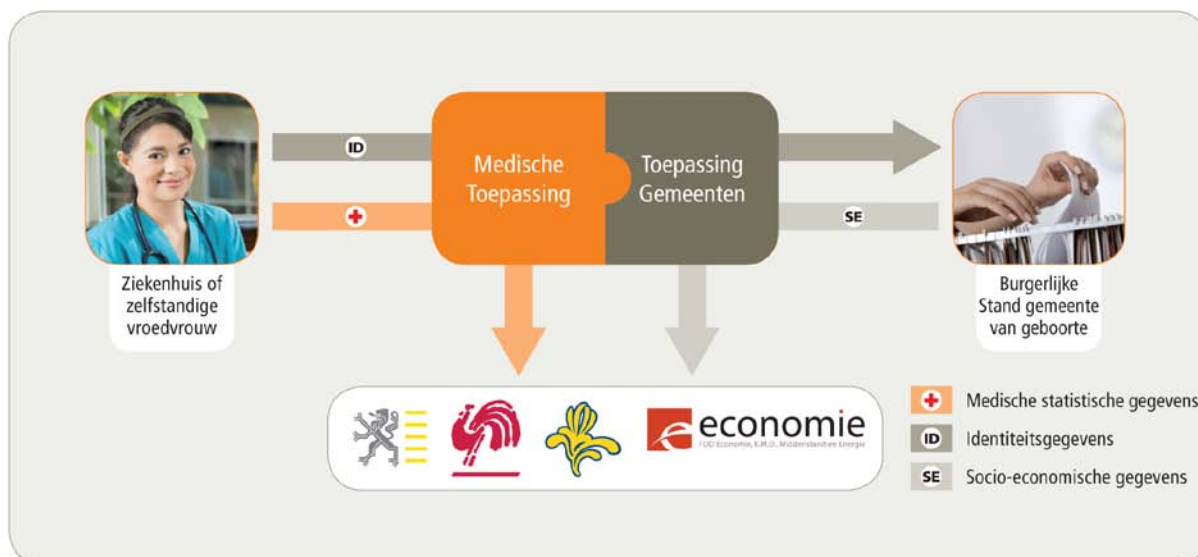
ID

Medische Toepassing

Toepassing Gemeenten

SE

Ziekenhuis of zelfstandige vroedvrouw

Burgerlijke Stand gemeente van geboorte

economie
FOD Economie, K.M.O., Middenstand en Energie

Medische statistische gegevens

ID Identiteitsgegevens

SE Socio-economische gegevens